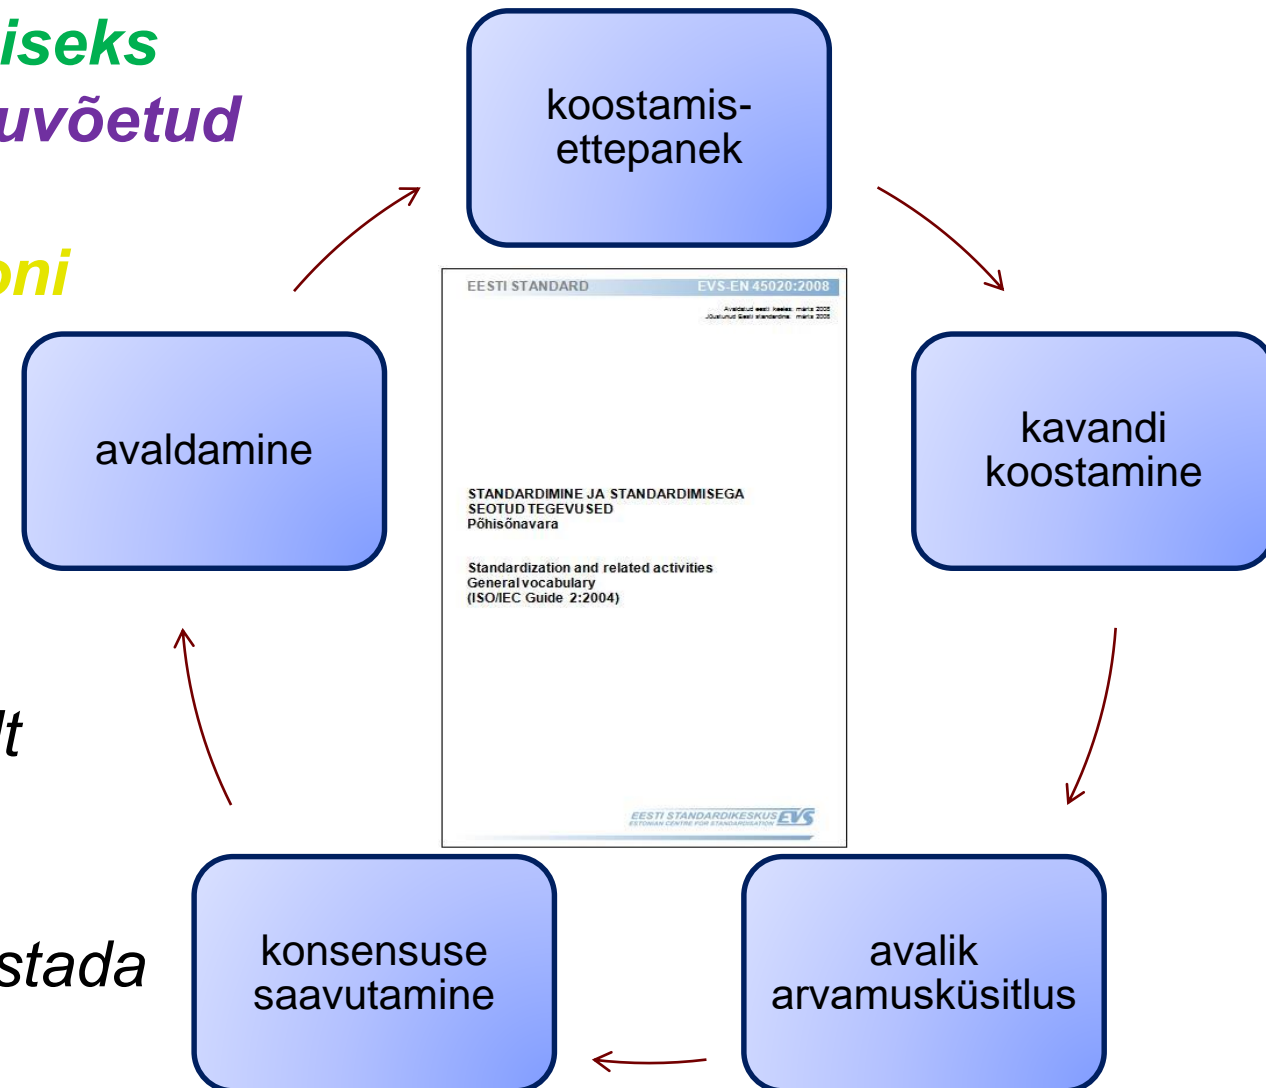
iseks
uvõetud

oni

lt

stada

koostamis-
ettepanek

kavandi
koostamine

avalik
arvamusküsitlus

konsensuse
saavutamine

avaldamine

EESTI STANDARD EVS-EN 45020:2008

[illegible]
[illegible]

STANDARDIMINE JA STANDARDIMISEGA SEOTUD TEGEVUSED
Põhisõnavara

Standardization and related activities
General vocabulary
(ISO/IEC Guide 2:2004)

EESTI STANDARDIKESKUS EVS
ESTONIAN CENTRE FOR STANDARDISATION